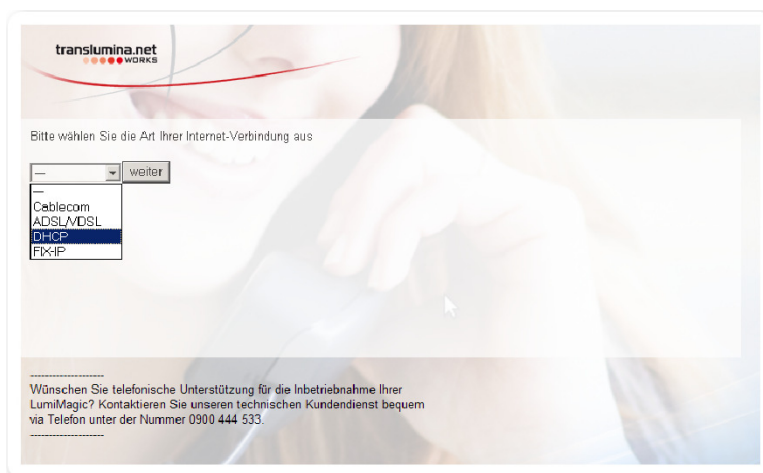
translumina.net
WORKS

Bitte wählen Sie die Art Ihrer Internet-Verbindung aus

---
weiter

---
Cablecom
ADSL/VDSL
DHCP
FIX-IP

--------------------
Wünschen Sie telefonische Unterstützung für die Inbetriebnahme Ihrer LumiMagic? Kontaktieren Sie unseren technischen Kundendienst bequem via Telefon unter der Nummer 0900 444 533.
--------------------